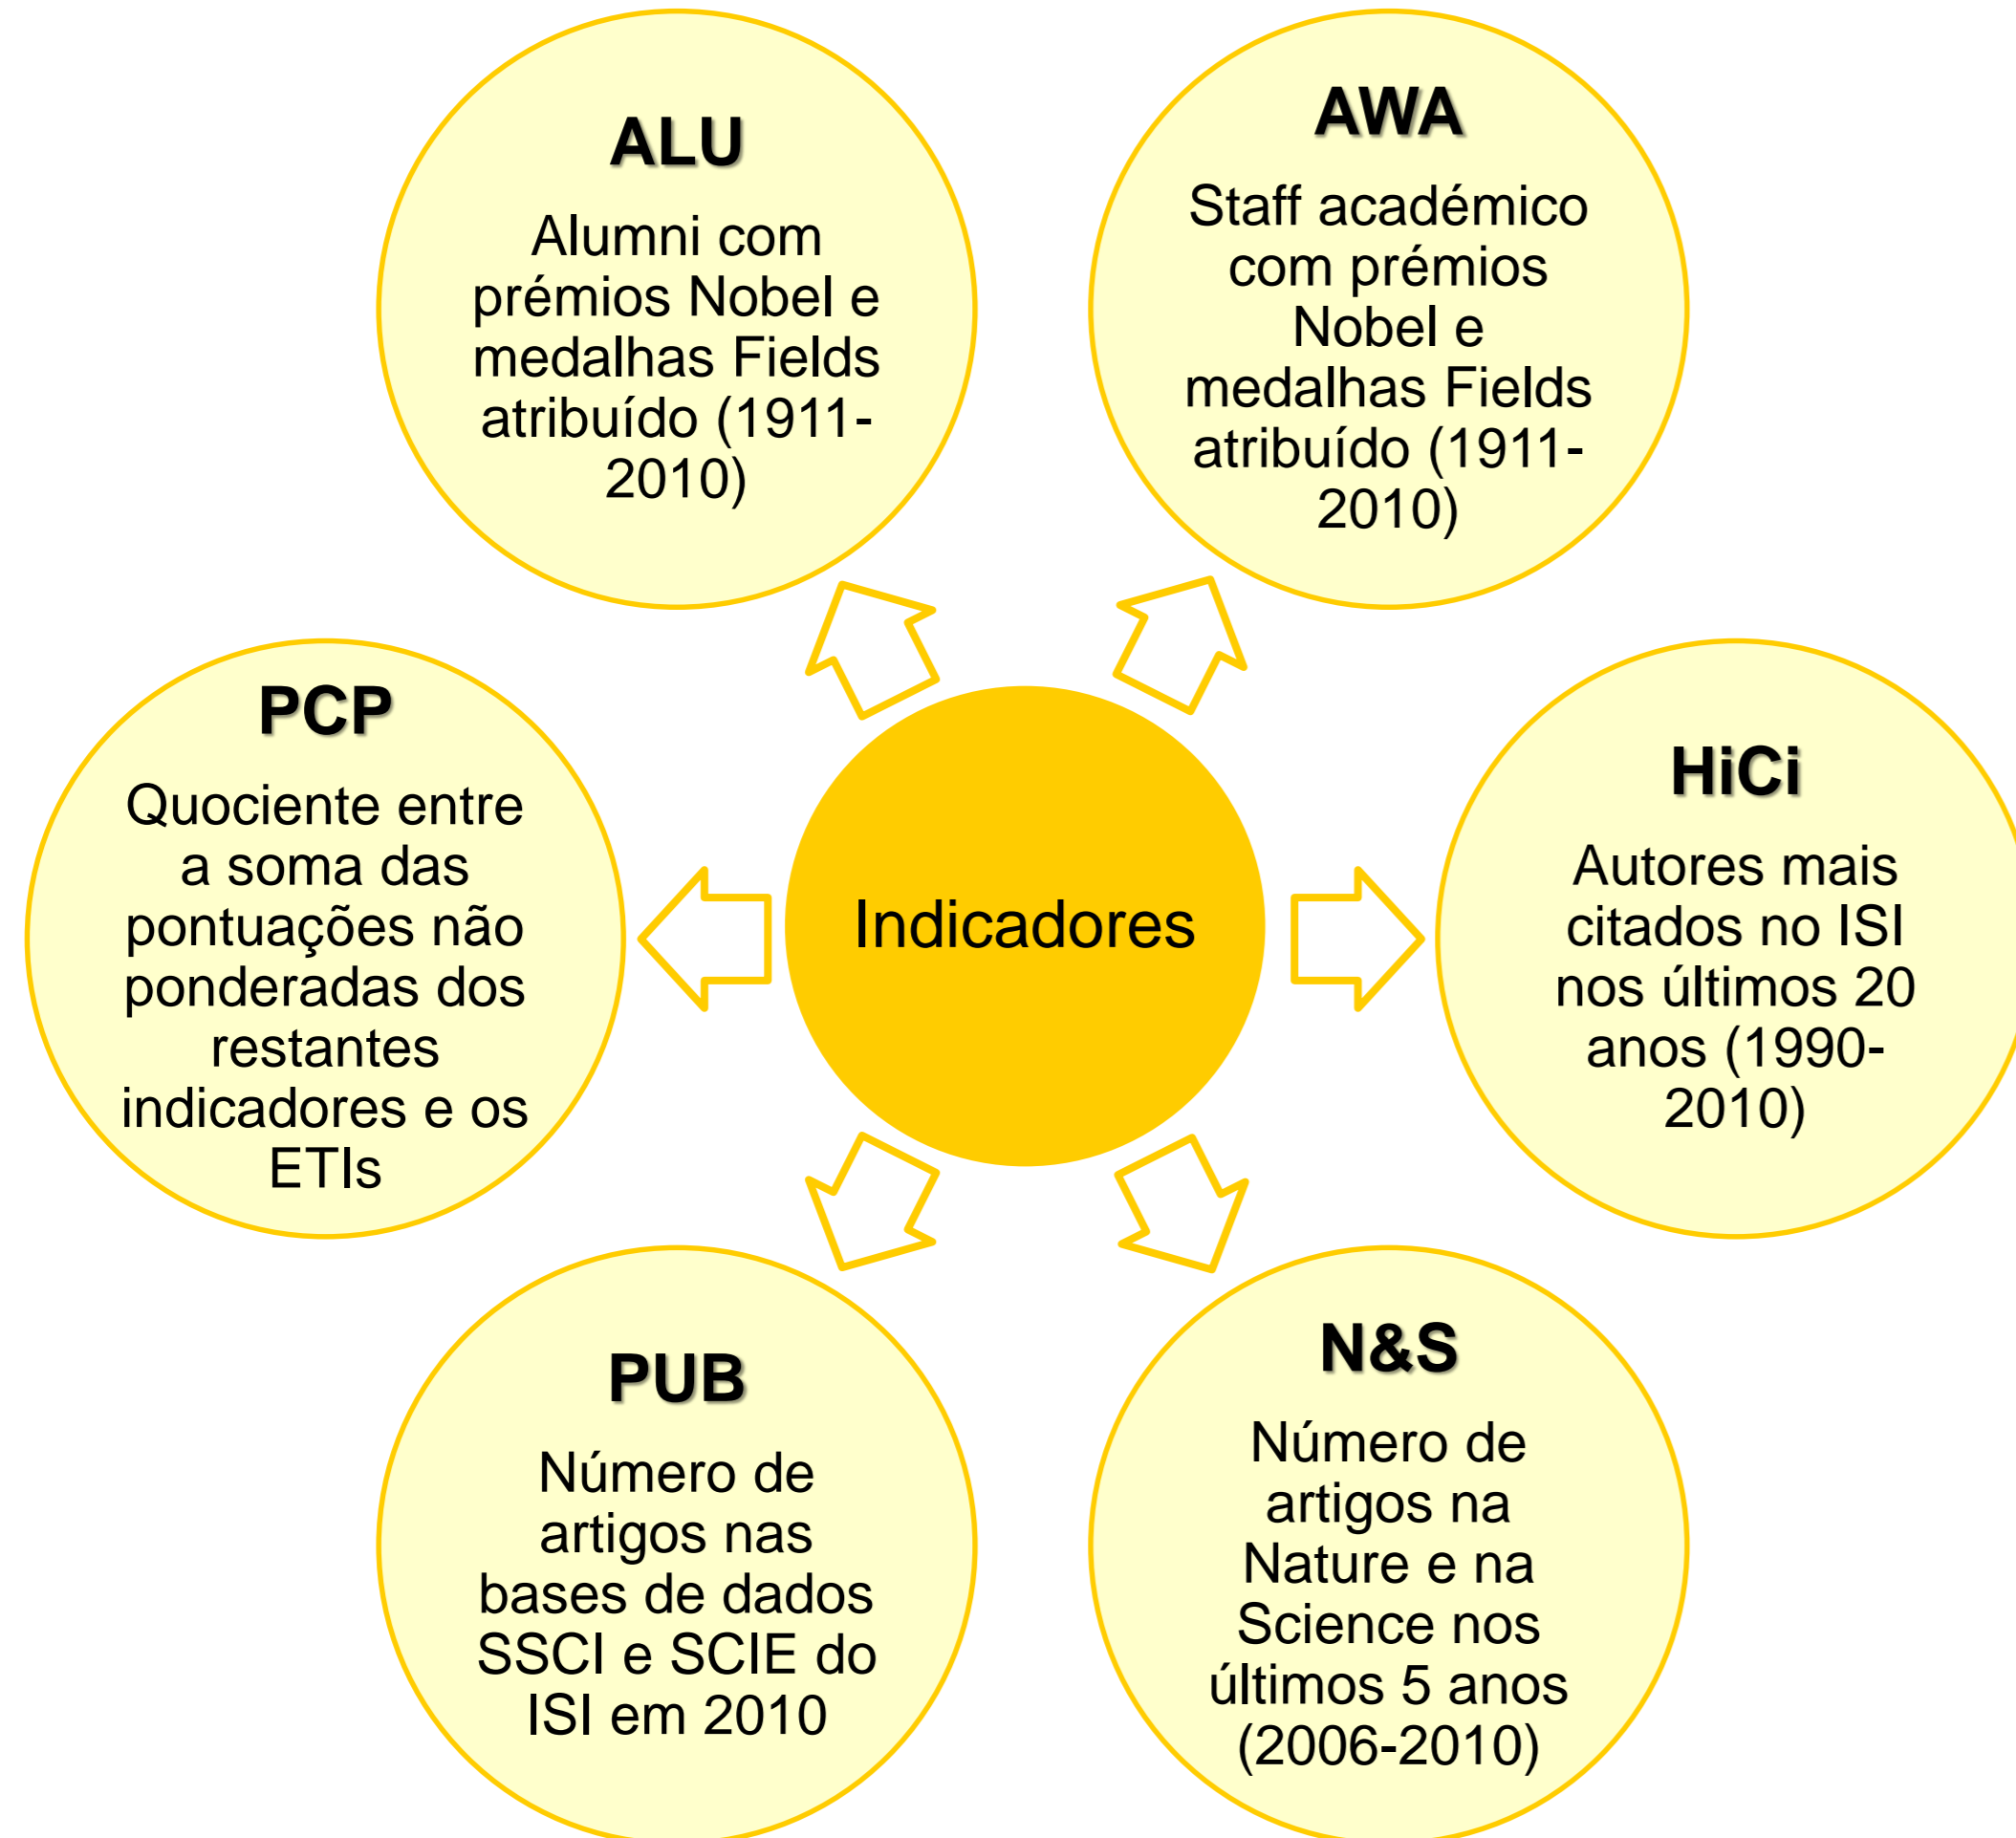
ALU

Alumni com prémios Nobel e medalhas Fields atribuído (1911-2010)

AWA

Staff académico com prémios Nobel e medalhas Fields atribuído (1911-2010)

PCP

Quociente entre a soma das pontuações não ponderadas dos restantes indicadores e os ETIs

Indicadores

HiCi

Autores mais citados no ISI nos últimos 20 anos (1990-2010)

PUB

Número de artigos nas bases de dados SSCI e SCIE do ISI em 2010

N&S

Número de artigos na Nature e na Science nos últimos 5 anos (2006-2010)